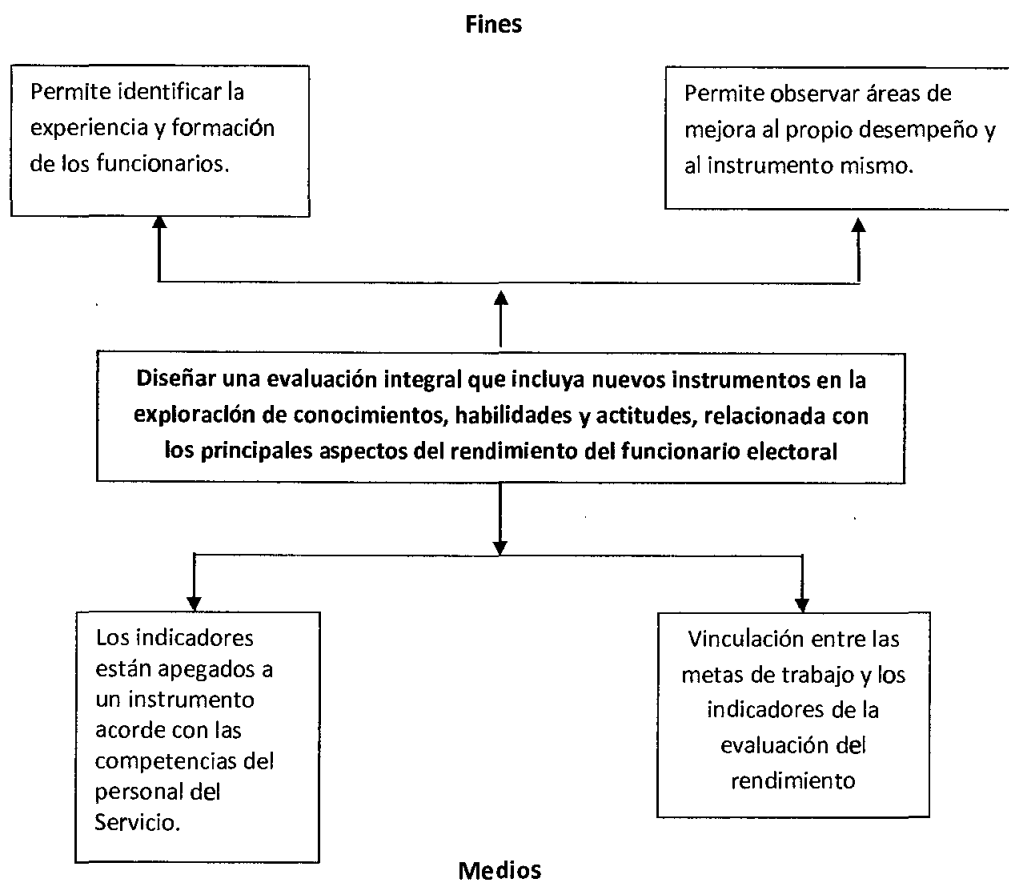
**Fines**

Permite identificar la experiencia y formación de los funcionarios.

Permite observar áreas de mejora al propio desempeño y al instrumento mismo.

**Diseñar una evaluación integral que incluya nuevos instrumentos en la exploración de conocimientos, habilidades y actitudes, relacionada con los principales aspectos del rendimiento del funcionario electoral**

Los indicadores están apegados a un instrumento acorde con las competencias del personal del Servicio.

Vinculación entre las metas de trabajo y los indicadores de la evaluación del rendimiento

**Medios**